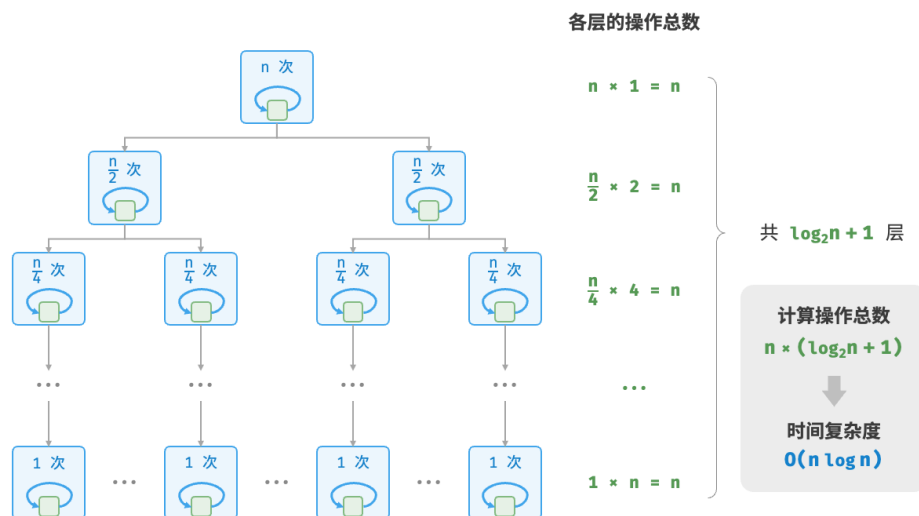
各层的操作总数

n 次

$\frac{n}{2}$ 次

$\frac{n}{2}$ 次

$\frac{n}{4}$ 次

$\frac{n}{4}$ 次

$\frac{n}{4}$ 次

$\frac{n}{4}$ 次

...

...

...

...

1 次

...

1 次

...

1 次

...

1 次

$n \times 1 = n$

$\frac{n}{2} \times 2 = n$

$\frac{n}{4} \times 4 = n$

...

$1 \times n = n$

共 $\log_2 n + 1$ 层

计算操作总数

$n \times (\log_2 n + 1)$

时间复杂度

$O(n \log n)$